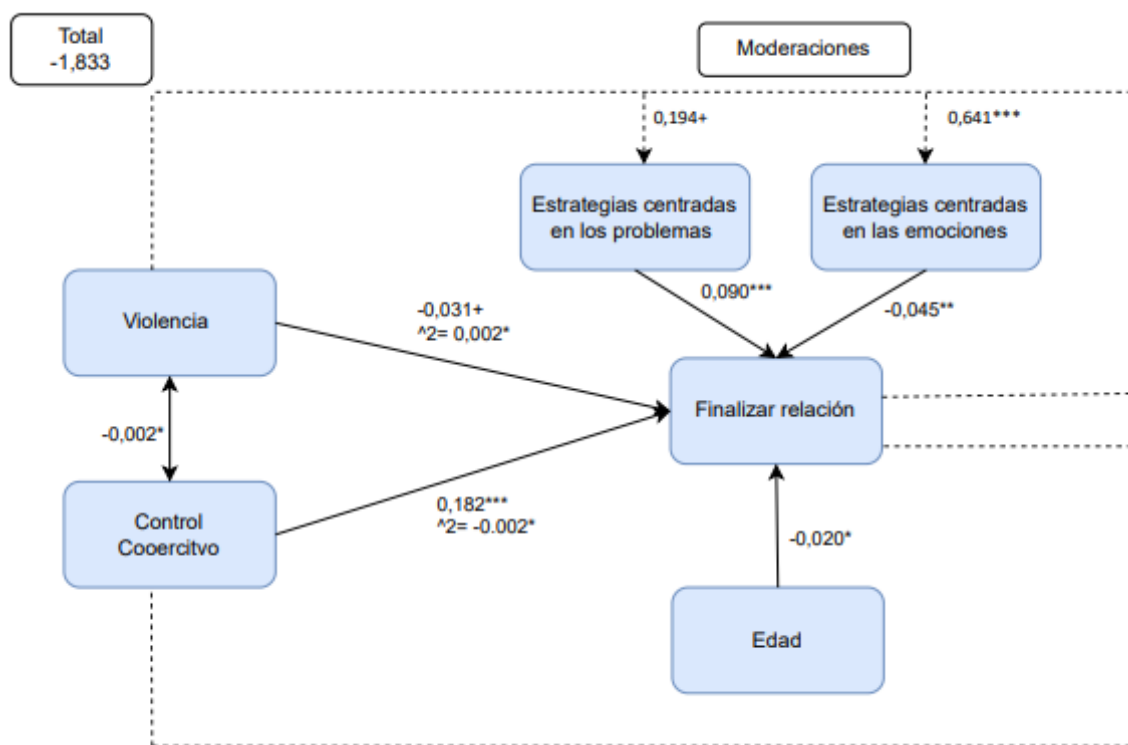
Total
-1,833

Moderaciones

0,194+

0,641***

Estrategias centradas en los problemas

Estrategias centradas en las emociones

Violencia

-0,031+
^2= 0,002*

0,090***

-0,045**

Finalizar relación

-0,002*

Control Cooercitvo

0,182***
^2= -0.002*

-0,020*

Edad